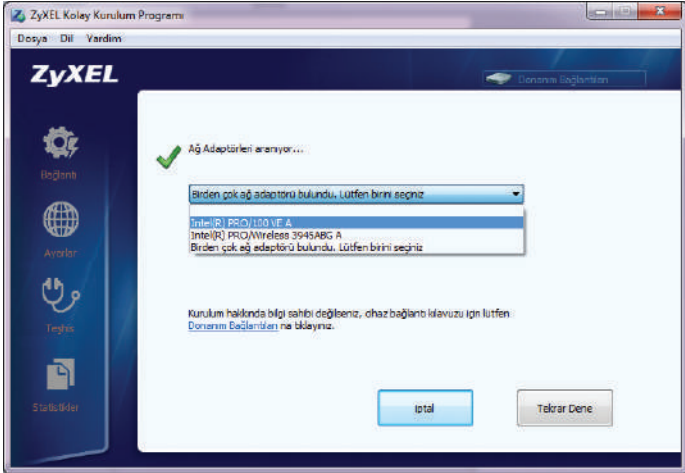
ZyXEL Kolay Kurulum Programı

Dosya Dil Yardım

ZyXEL

Donanım Bağlantıları

Bağlantı

Ayarlar

Teşhis

İstatistikler

Ağ Adaptörleri aranıyor...

Birden çok ağ adaptörü bulundu. Lütfen birini seçiniz

Intel(R) PRO/100 VE A
Intel(R) PRO/Wireless 3945ABG A
Birden çok ağ adaptörü bulundu. Lütfen birini seçiniz

Kurulum hakkında bilgi sahibi değilseniz, cihaz bağlantı kılavuzu için lütfen Donanım Bağlantıları na tıklayınız.

İptal

Tekrar Dene